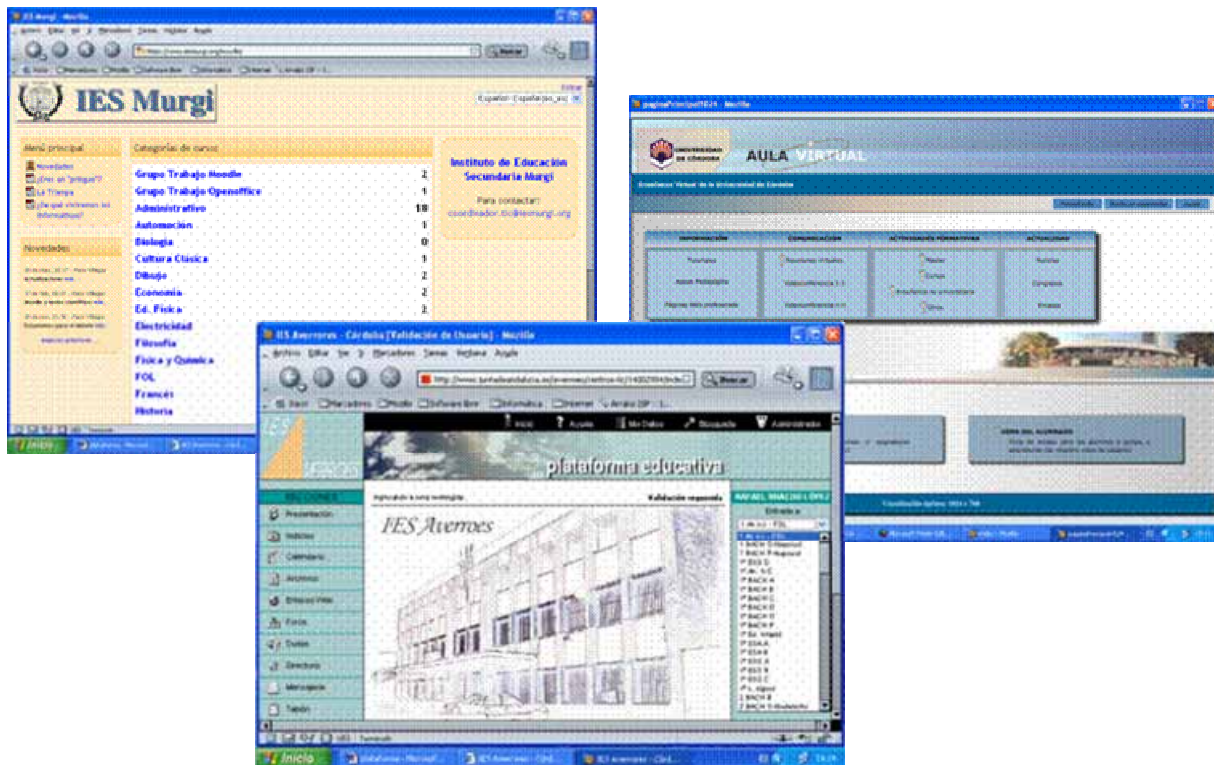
IES Murgi - Mozilla

IES Murgi

Español (Spain) (es_es)

Menú principal

Novedades

¿Por qué "Moodle"?

La Trampa

Categorías de cursos

Grupo Trabajo Moodle 2

Grupo Trabajo Openoffice 1

Administrativo 18

Automoción 1

Biología 0

Cultura Clásica 1

Dibujo 2

Economía 2

Ed. Física 3

Electricidad

Filosofía

Física y Química

FOL

Francés

Historia

Instituto de Educación Secundaria Murgi

Para contactar:

Novedades

Inicio

paginaPrincipalTE24 - Mozilla

UNIVERSIDAD DE CÓRDOBA

AULA VIRTUAL

Enseñanza Virtual de la Universidad de Córdoba

INFORMACIÓN

COMUNICACIÓN

ACTIVIDADES FORMATIVAS

ACTUALIDAD

IES Averroes - Córdoba [Validación de Usuario] - Mozilla

Archivo Editar Ver Ir Marcadores Tareas Ventana Ayuda

Buscar

Inicio Ayuda Mis Datos Búsqueda Administrador

plataforma educativa

SECCIONES

Presentación

Noticias

Calendario

Archivos

Enlaces Web

Foros

Dudas

Directorio

Mensajería

Tablón

Validación requerida

IES Averroes

RAFAEL IGNACIO LÓPEZ

Entrada a:

Inicio